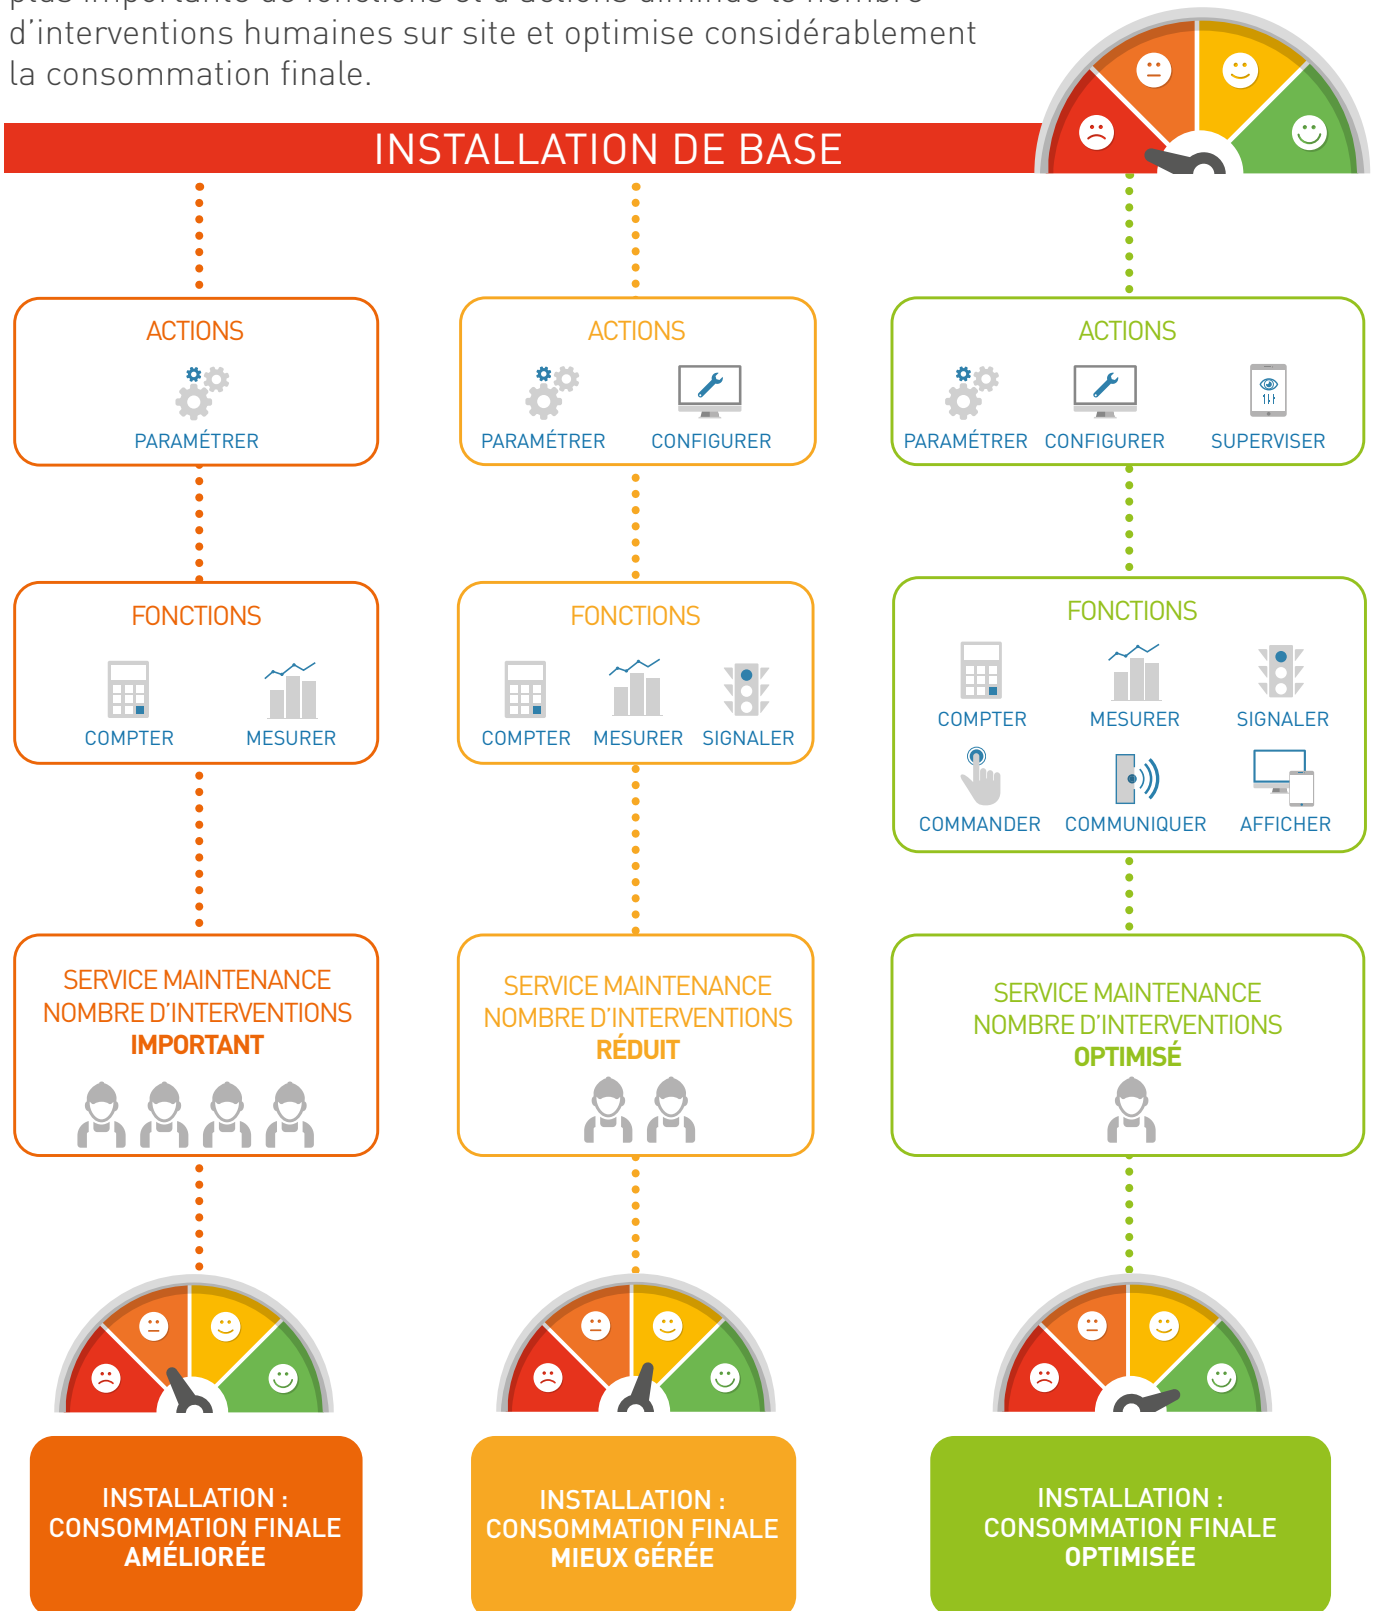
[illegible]
d’interventions humaines sur site et optimise considérablement la consommation finale.

INSTALLATION DE BASE

ACTIONS
PARAMÉTRER

FONCTIONS
COMPTER
MESURER

SERVICE MAINTENANCE
NOMBRE D’INTERVENTIONS
IMPORTANT

INSTALLATION :
CONSOMMATION FINALE
AMÉLIORÉE

ACTIONS
PARAMÉTRER
CONFIGURER

FONCTIONS
COMPTER
MESURER
SIGNALER

SERVICE MAINTENANCE
NOMBRE D’INTERVENTIONS
RÉDUIT

INSTALLATION :
CONSOMMATION FINALE
MIEUX GÉRÉE

ACTIONS
PARAMÉTRER
CONFIGURER
SUPERVISER

FONCTIONS
COMPTER
MESURER
SIGNALER
COMMANDER
COMMUNIQUER
AFFICHER

SERVICE MAINTENANCE
NOMBRE D’INTERVENTIONS
OPTIMISÉ

INSTALLATION :
CONSOMMATION FINALE
OPTIMISÉE